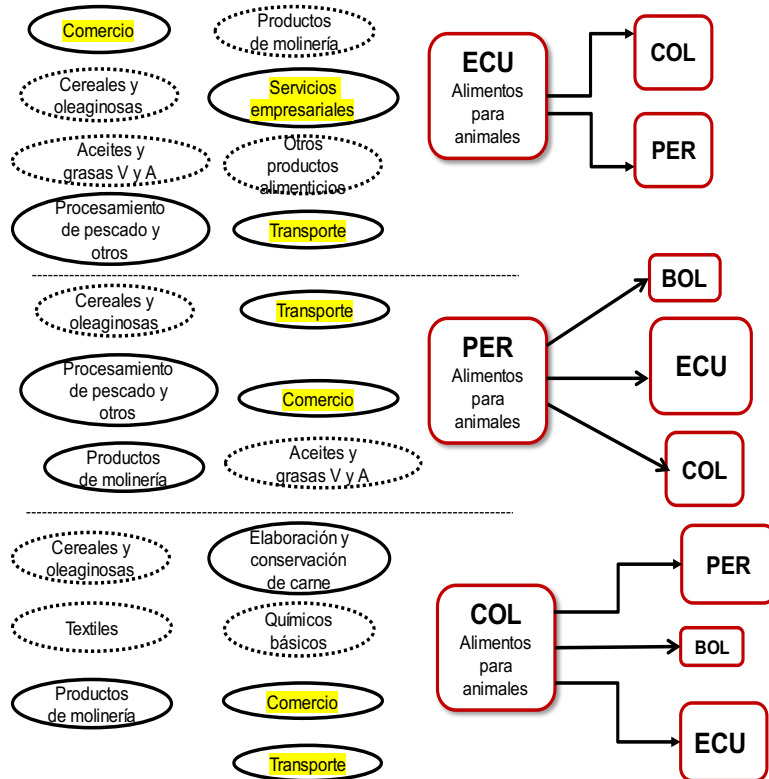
Comercio

Productos de molinería

Cereales y oleaginosas

Servicios empresariales

Aceites y grasas V y A

Otros productos alimenticios

Procesamiento de pescado y otros

Transporte

ECU
Alimentos para animales

COL

PER

Cereales y oleaginosas

Transporte

Procesamiento de pescado y otros

Comercio

Productos de molinería

Aceites y grasas V y A

PER
Alimentos para animales

BOL

ECU

COL

Cereales y oleaginosas

Elaboración y conservación de carne

Textiles

Químicos básicos

Productos de molinería

Comercio

Transporte

COL
Alimentos para animales

PER

BOL

ECU